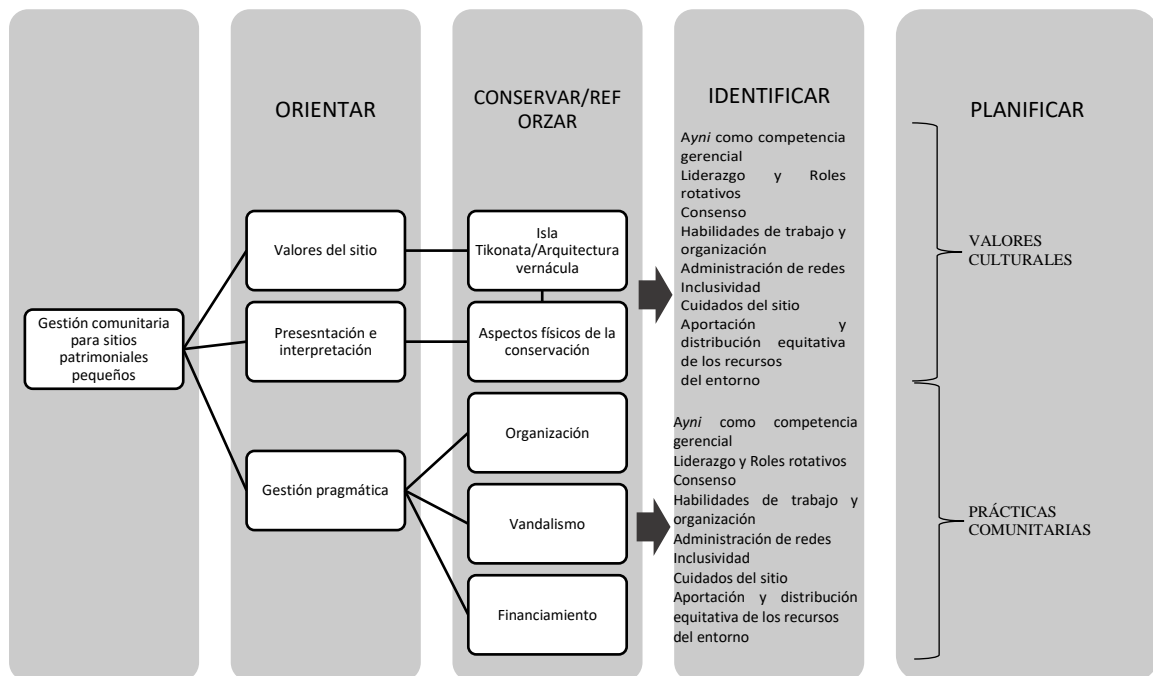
ORIENTAR

CONSERVAR/REFORZAR

IDENTIFICAR

PLANIFICAR

Gestión comunitaria para sitios patrimoniales pequeños

Valores del sitio

Presesntación e interpretación

Gestión pragmática

Isla Tikonata/Arquitectura vernácula

Aspectos físicos de la conservación

Organización

Vandalismo

Financiamiento

Ayni como competencia gerencial
Liderazgo y Roles rotativos
Consenso
Habilidades de trabajo y organización
Administración de redes
Inclusividad
Cuidados del sitio
Aportación y distribución equitativa de los recursos del entorno

VALORES CULTURALES

Ayni como competencia gerencial
Liderazgo y Roles rotativos
Consenso
Habilidades de trabajo y organización
Administración de redes
Inclusividad
Cuidados del sitio
Aportación y distribución equitativa de los recursos del entorno

PRÁCTICAS COMUNITARIAS